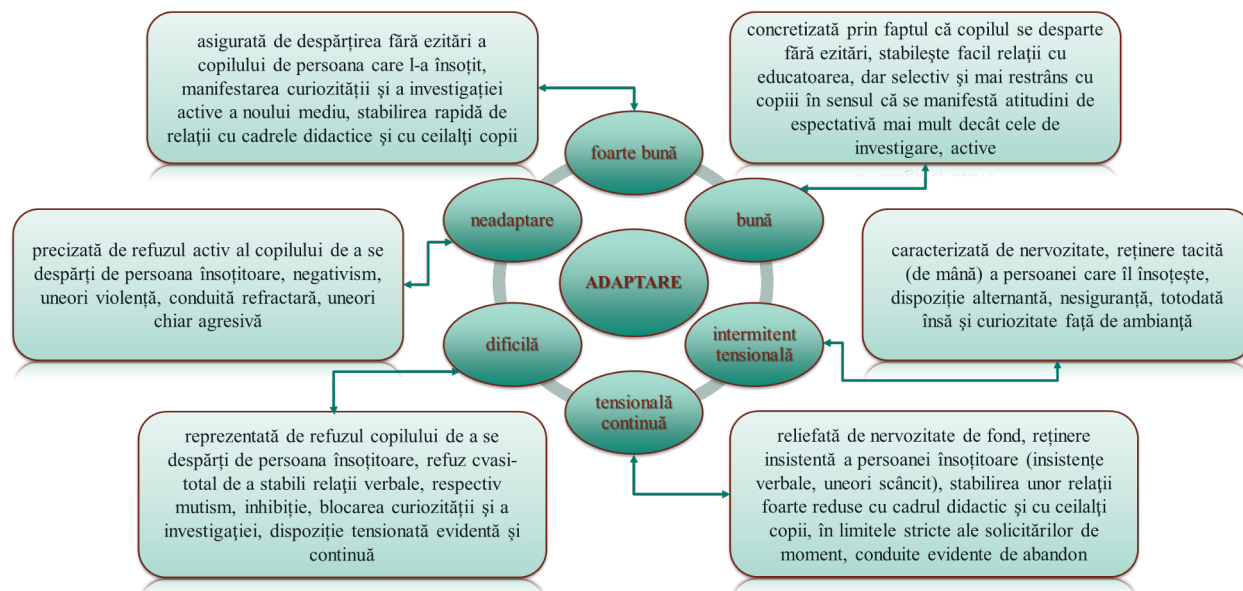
asigurată de despărțirea fără ezitări a copilului de persoana care l-a însoțit, manifestarea curiozității și a investigației active a noului mediu, stabilirea rapidă de relații cu cadrele didactice și cu ceilalți copii

concretizată prin faptul că copilul se desparte fără ezitări, stabilește facil relații cu educatoarea, dar selectiv și mai restrâns cu copiii în sensul că se manifestă atitudini de espectativă mai mult decât cele de investigare, active

foarte bună

neadaptare

bună

ADAPTARE

precizată de refuzul activ al copilului de a se despărți de persoana însoțitoare, negativism, uneori violență, conduită refractară, uneori chiar agresivă

caracterizată de nervozitate, reținere tacită (de mână) a persoanei care îl însoțește, dispoziție alternantă, nesiguranță, totodată însă și curiozitate față de ambianță

dificilă

intermitent tensională

tensională continuă

reprezentată de refuzul copilului de a se despărți de persoana însoțitoare, refuz cvasi-total de a stabili relații verbale, respectiv mutism, inhibiție, blocarea curiozității și a investigației, dispoziție tensionată evidentă și continuă

reliefată de nervozitate de fond, reținere insistentă a persoanei însoțitoare (insistențe verbale, uneori scâncit), stabilirea unor relații foarte reduse cu cadrul didactic și cu ceilalți copii, în limitele stricte ale solicitărilor de moment, conduite evidente de abandon